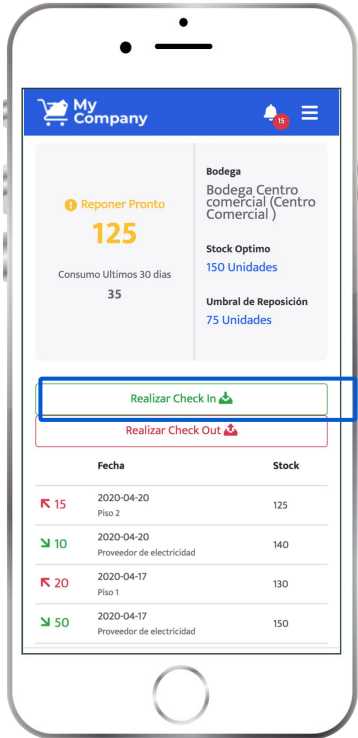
My Company

15

Reponer Pronto

125

Consumo Ultimos 30 dias

35

Bodega

Bodega Centro comercial (Centro Comercial )

Stock Optimo

150 Unidades

Umbral de Reposición

75 Unidades

Realizar Check In

Realizar Check Out

| | Fecha | Stock |
|---|---|---|
| 15 | 2020-04-20 Piso 2 | 125 |
| 10 | 2020-04-20 Proveedor de electricidad | 140 |
| 20 | 2020-04-17 Piso 1 | 130 |
| 50 | 2020-04-17 Proveedor de electricidad | 150 |